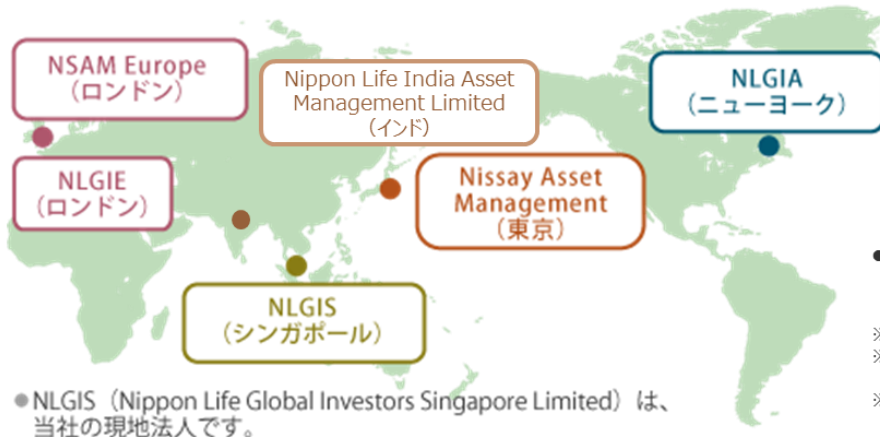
NSAM Europe
（ロンドン）

Nippon Life India Asset Management Limited
（インド）

NLGIA
（ニューヨーク）

NLGIE
（ロンドン）

Nissay Asset Management
（東京）

NLGIS
（シンガポール）

●NLGIS（Nippon Life Global Investors Singapore Limited）は、当社の現地法人です。